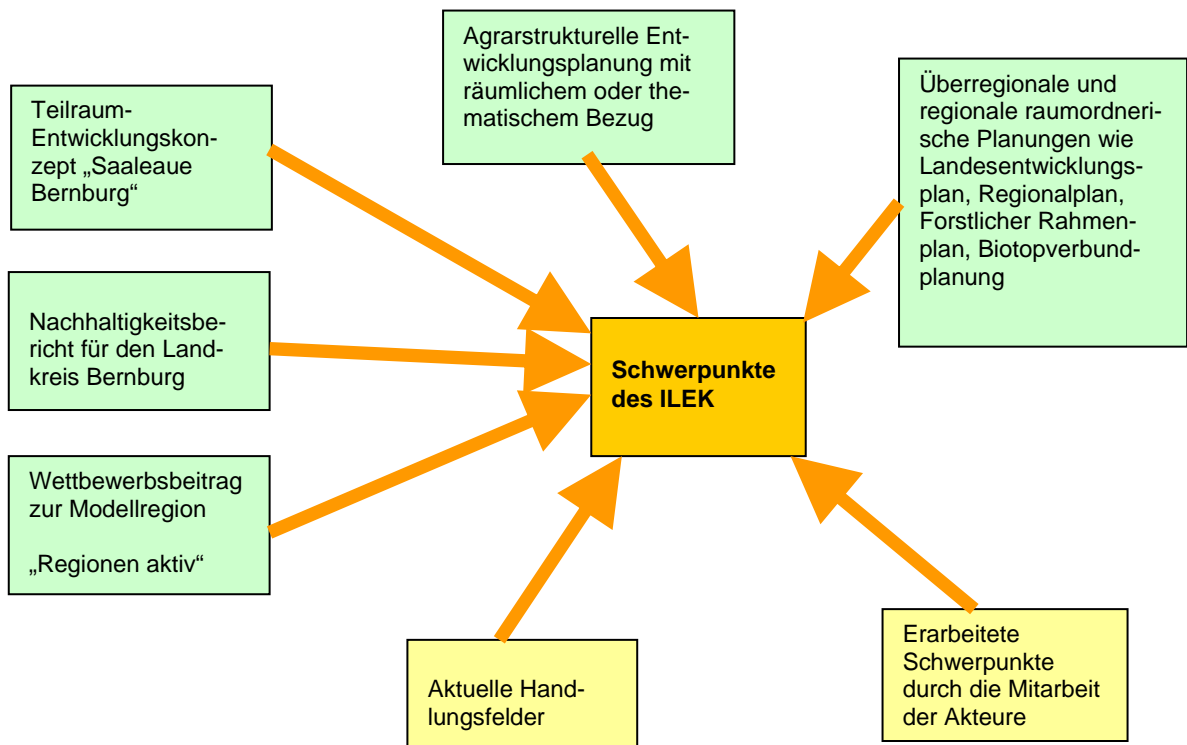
Agrarstrukturelle Entwicklungsplanung mit räumlichem oder thematischem Bezug

Teilraum-Entwicklungskonzept „Saaleaue Bernburg"

Überregionale und regionale raumordnerische Planungen wie Landesentwicklungsplan, Regionalplan, Forstlicher Rahmenplan, Biotopverbundplanung

Nachhaltigkeitsbericht für den Landkreis Bernburg

Schwerpunkte des ILEK

Wettbewerbsbeitrag zur Modellregion

„Regionen aktiv"

Aktuelle Handlungsfelder

Erarbeitete Schwerpunkte durch die Mitarbeit der Akteure